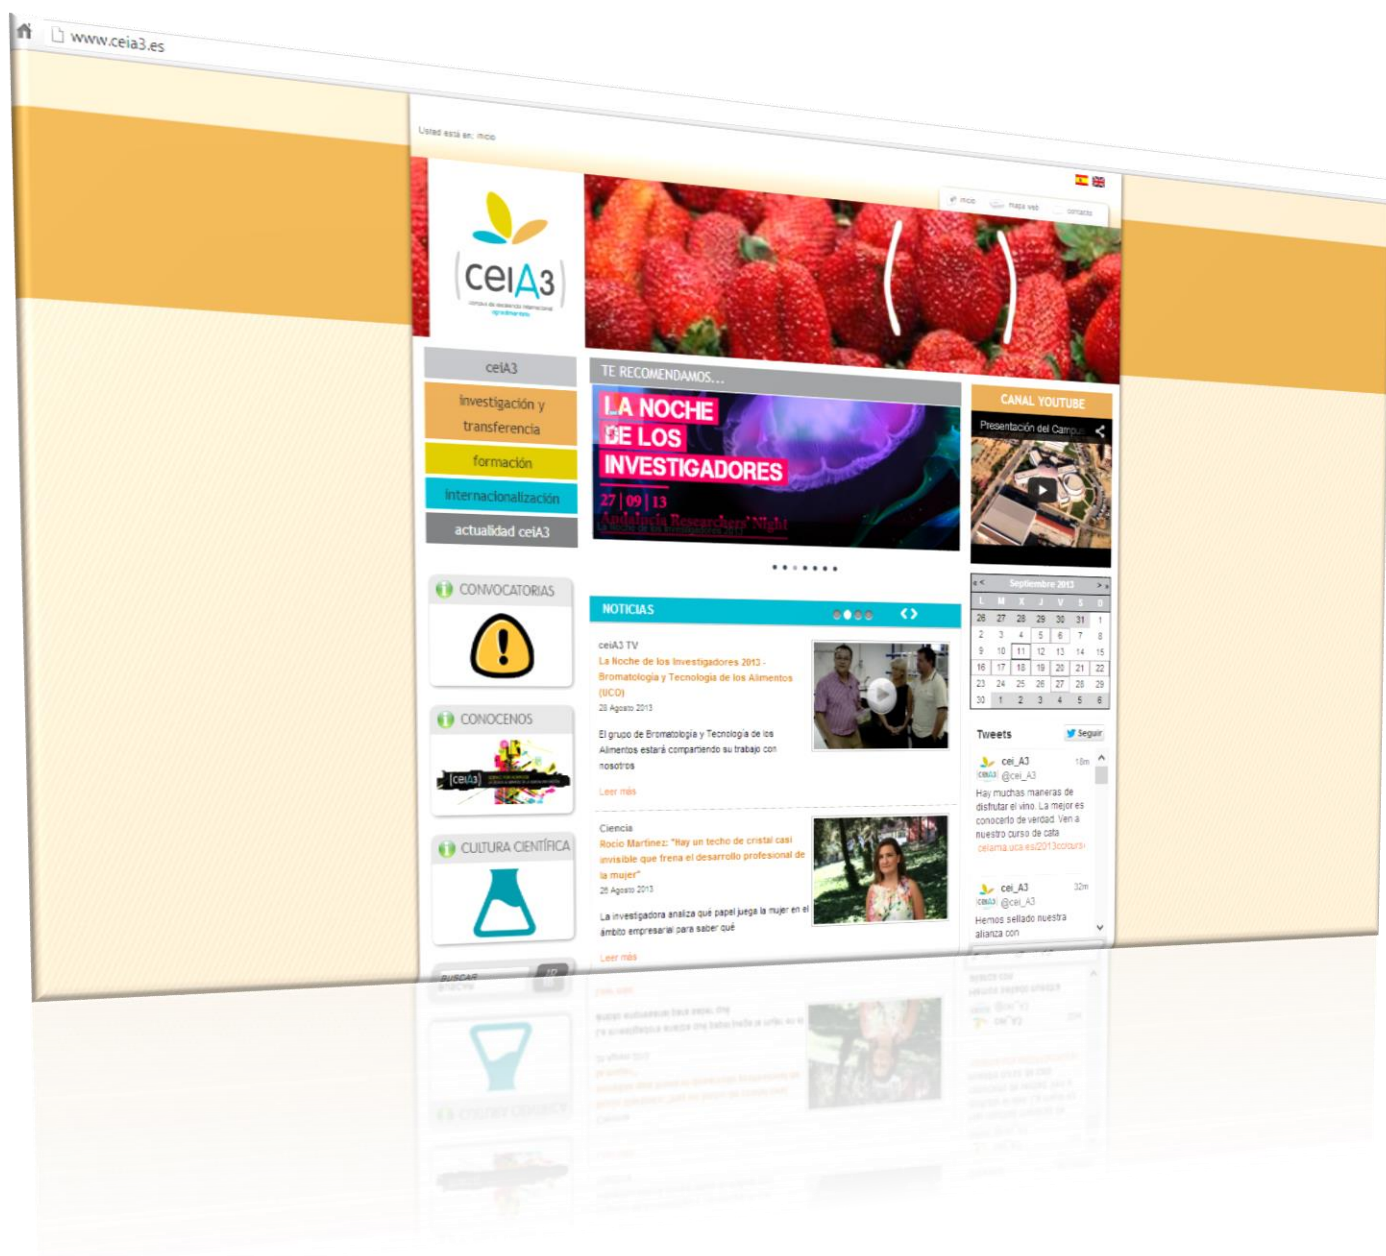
www.ceia3.es

Usted está en: Inicio

inicio mapa web contacto

ceiA3
campus de excelencia internacional agroalimentario

ceiA3
investigación y transferencia
formación
internacionalización
actualidad ceiA3

CONVOCATORIAS

CONOCENOS

CULTURA CIENTÍFICA

BUSCAR

TE RECOMENDAMOS...

LA NOCHE DE LOS INVESTIGADORES
27 | 09 | 13
Andalucía Researchers' Night
La Noche de los Investigadores 2013

CANAL YOUTUBE
Presentación del Campus

NOTICIAS

ceiA3 TV
La Noche de los Investigadores 2013 - Bromatología y Tecnología de los Alimentos (UCO)
28 Agosto 2013
El grupo de Bromatología y Tecnología de los Alimentos estará compartiendo su trabajo con nosotros
Leer más

Ciencia
Rocío Martínez: "Hay un techo de cristal casi invisible que frena el desarrollo profesional de la mujer"
26 Agosto 2013
La investigadora analiza qué papel juega la mujer en el ámbito empresarial para saber qué
Leer más

<< < Septiembre 2013 > >>
| L | M | X | J | V | S | D |
|---|---|---|---|---|---|---|
| 26 | 27 | 28 | 29 | 30 | 31 | 1 |
| 2 | 3 | 4 | 5 | 6 | 7 | 8 |
| 9 | 10 | 11 | 12 | 13 | 14 | 15 |
| 16 | 17 | 18 | 19 | 20 | 21 | 22 |
| 23 | 24 | 25 | 26 | 27 | 28 | 29 |
| 30 | 1 | 2 | 3 | 4 | 5 | 6 |

Tweets
Seguir

cei_A3 @cei_A3 10m
Hay muchas maneras de disfrutar el vino. La mejor es conocerlo de verdad. Ven a nuestro curso de cata ceiamia.uca.es/2013cours

cei_A3 @cei_A3 32m
Hemos sellado nuestra alianza con